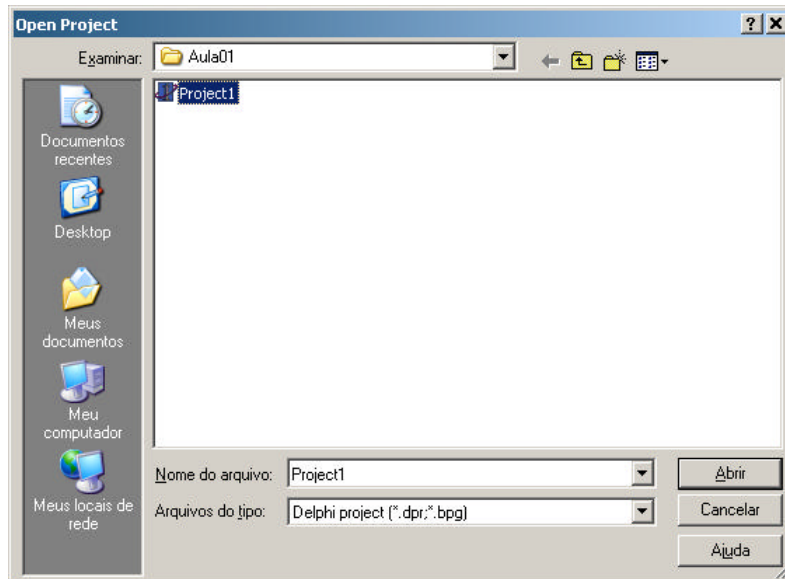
Open Project

?

X

Examinar: Aula01

Project1

Documentos recentes

Desktop

Meus documentos

Meu computador

Meus locais de rede

Nome do arquivo: Project1

Arquivos do tipo: Delphi project (*.dpr;*.bpg)

Abrir

Cancelar

Ajuda